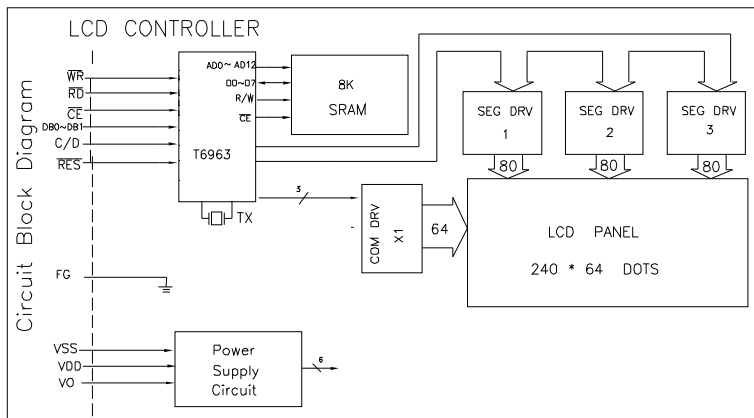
LCD CONTROLLER

Circuit Block Diagram

$\overline{WR}$
$\overline{RD}$
$\overline{CE}$
DB0~DB1
C/D
$\overline{RES}$

AD0~AD12
D0~D7
R/W
$\overline{CE}$

8K
SRAM

T6963

TX

SEG DRV 1
SEG DRV 2
SEG DRV 3

80
80
80

3

COM DRV X1

64

LCD PANEL
240 * 64 DOTS

FG

VSS
VDD
VO

Power Supply Circuit

6